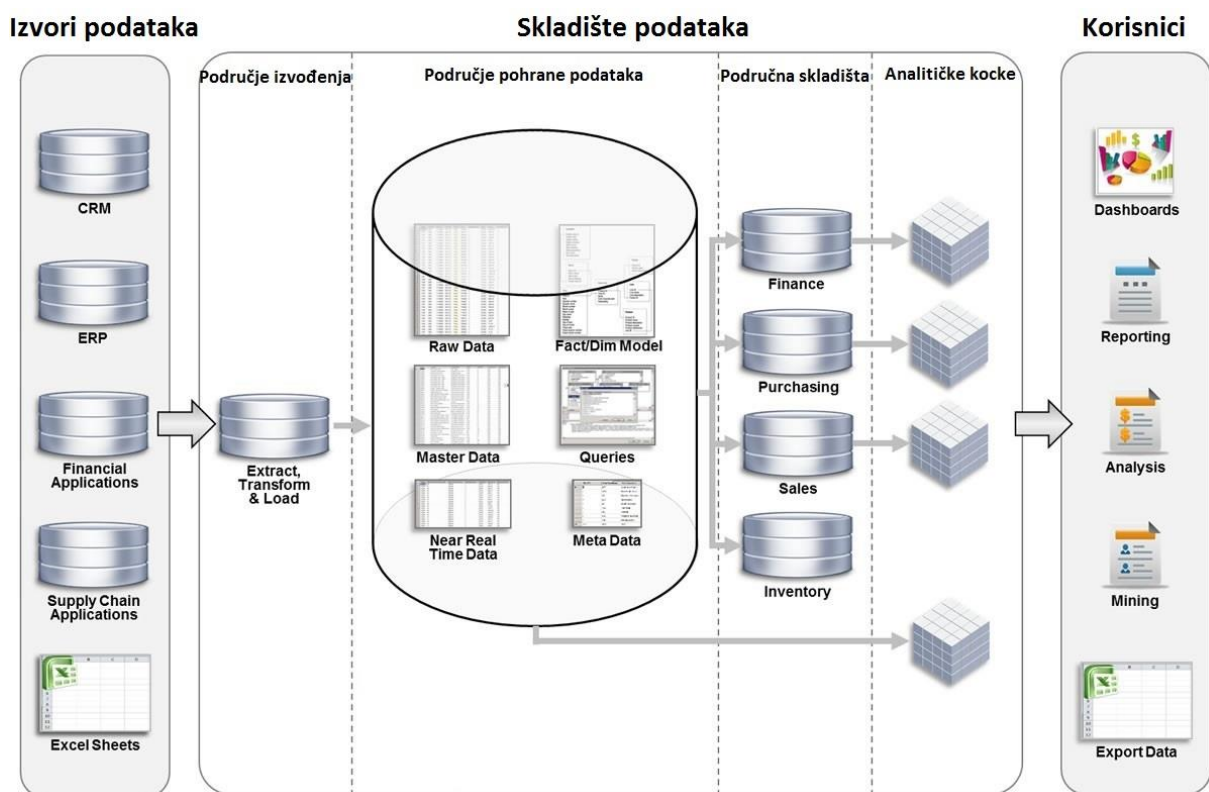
Izvori podataka

Skladište podataka

Korisnici

Područje izvođenja

Područje pohrane podataka

Područna skladišta

Analitičke kocke

CRM

ERP

Financial Applications

Supply Chain Applications

Excel Sheets

Extract, Transform & Load

Raw Data

Fact/Dim Model

Master Data

Queries

Near Real Time Data

Meta Data

Finance

Purchasing

Sales

Inventory

Dashboards

Reporting

Analysis

Mining

Export Data